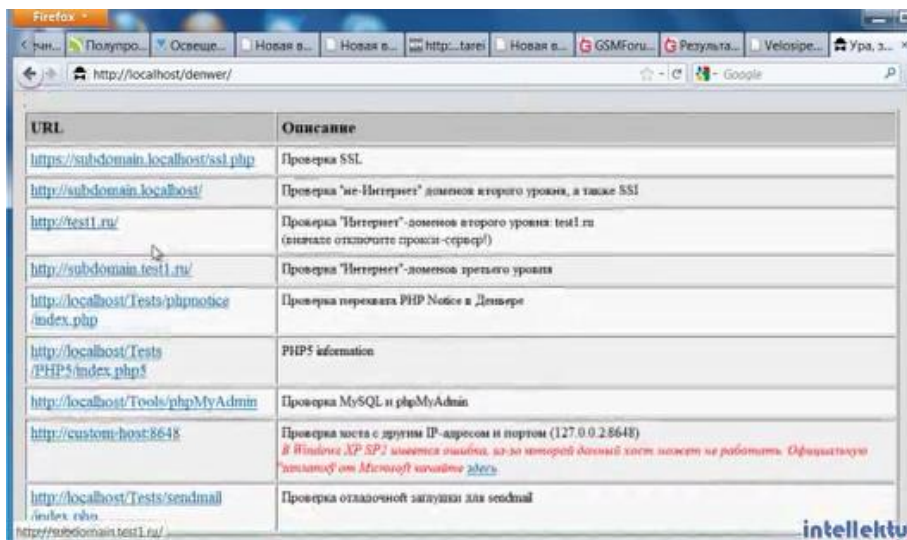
Firefox

чн... | Полупро... | Освеще... | Новая в... | Новая в... | http:...tarei | Новая в... | GSMForu... | Результа... | Velosipe... | Ура, з...

http://localhost/denwer/

Google

| URL | Описание |
|---|---|
| https://subdomain.localhost/ssl.php | Проверка SSL |
| http://subdomain.localhost/ | Проверка "не-Интернет" доменов второго уровня, а также SSI |
| http://test1.ru/ | Проверка "Интернет"-доменов второго уровня: test1.ru (вначале отключите прокси-сервер!) |
| http://subdomain.test1.ru/ | Проверка "Интернет"-доменов третьего уровня |
| http://localhost/Tests/phpnotice/index.php | Проверка перехвата PHP Notice в Денвере |
| http://localhost/Tests/PHP5/index.php5 | PHP5 information |
| http://localhost/Tools/phpMyAdmin | Проверка MySQL и phpMyAdmin |
| http://custom-host:8648 | Проверка хоста с другим IP-адресом и портом (127.0.0.2:8648) В Windows XP SP2 имеется ошибка, из-за которой данный хост может не работать. Официальную заплатку от Microsoft качайте здесь. |
| http://localhost/Tests/sendmail/index.php | Проверка отладочной заглушки для sendmail |

http://subdomain.test1.ru/

intellektu